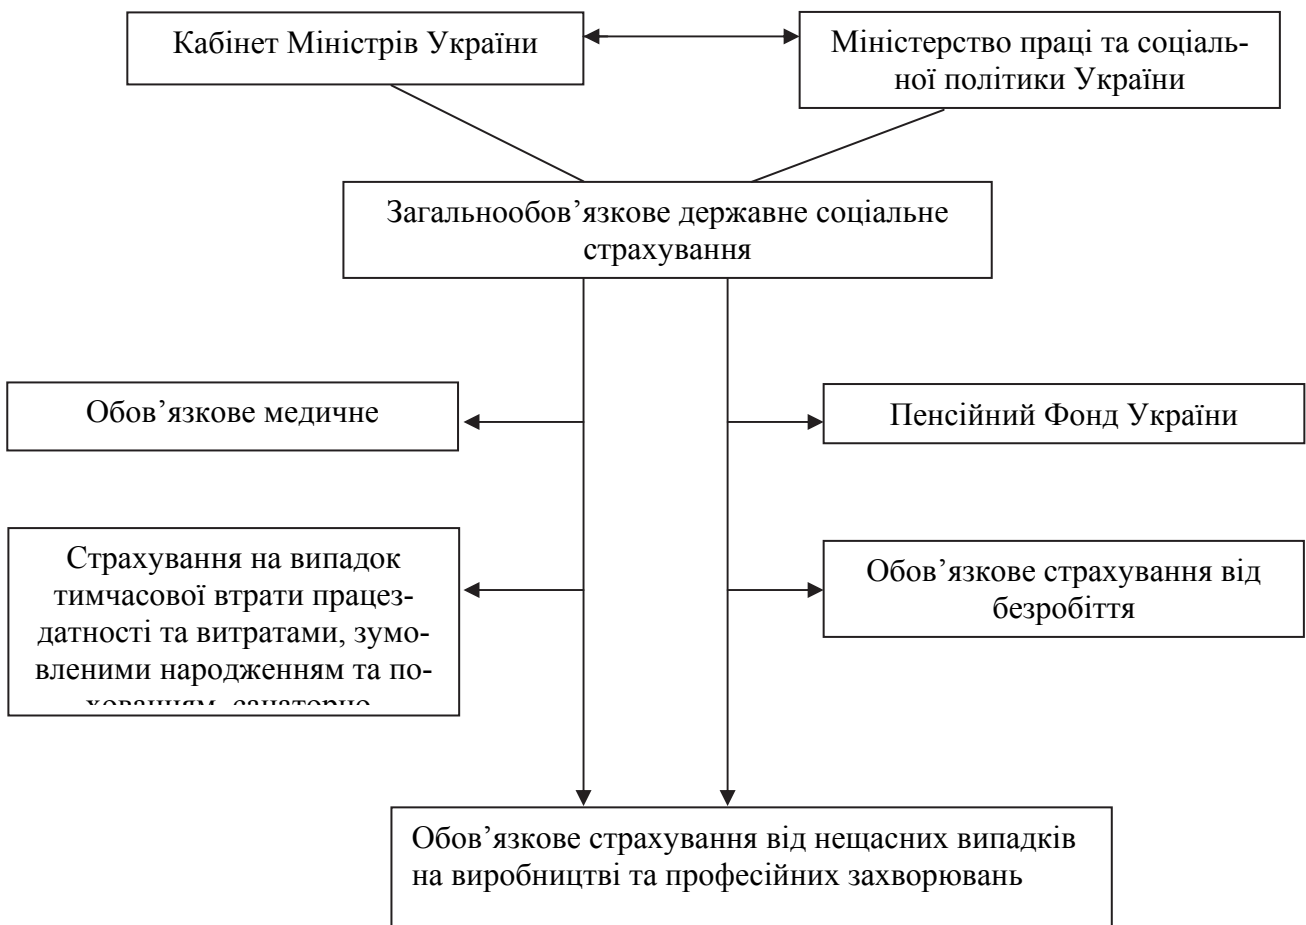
Кабінет Міністрів України

Міністерство праці та соціальної політики України

Загальнообов’язкове державне соціальне страхування

Обов’язкове медичне

Пенсійний Фонд України

Страхування на випадок тимчасової втрати працездатності та витратами, зумовленими народженням та по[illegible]

Обов’язкове страхування від безробіття

Обов’язкове страхування від нещасних випадків на виробництві та професійних захворювань